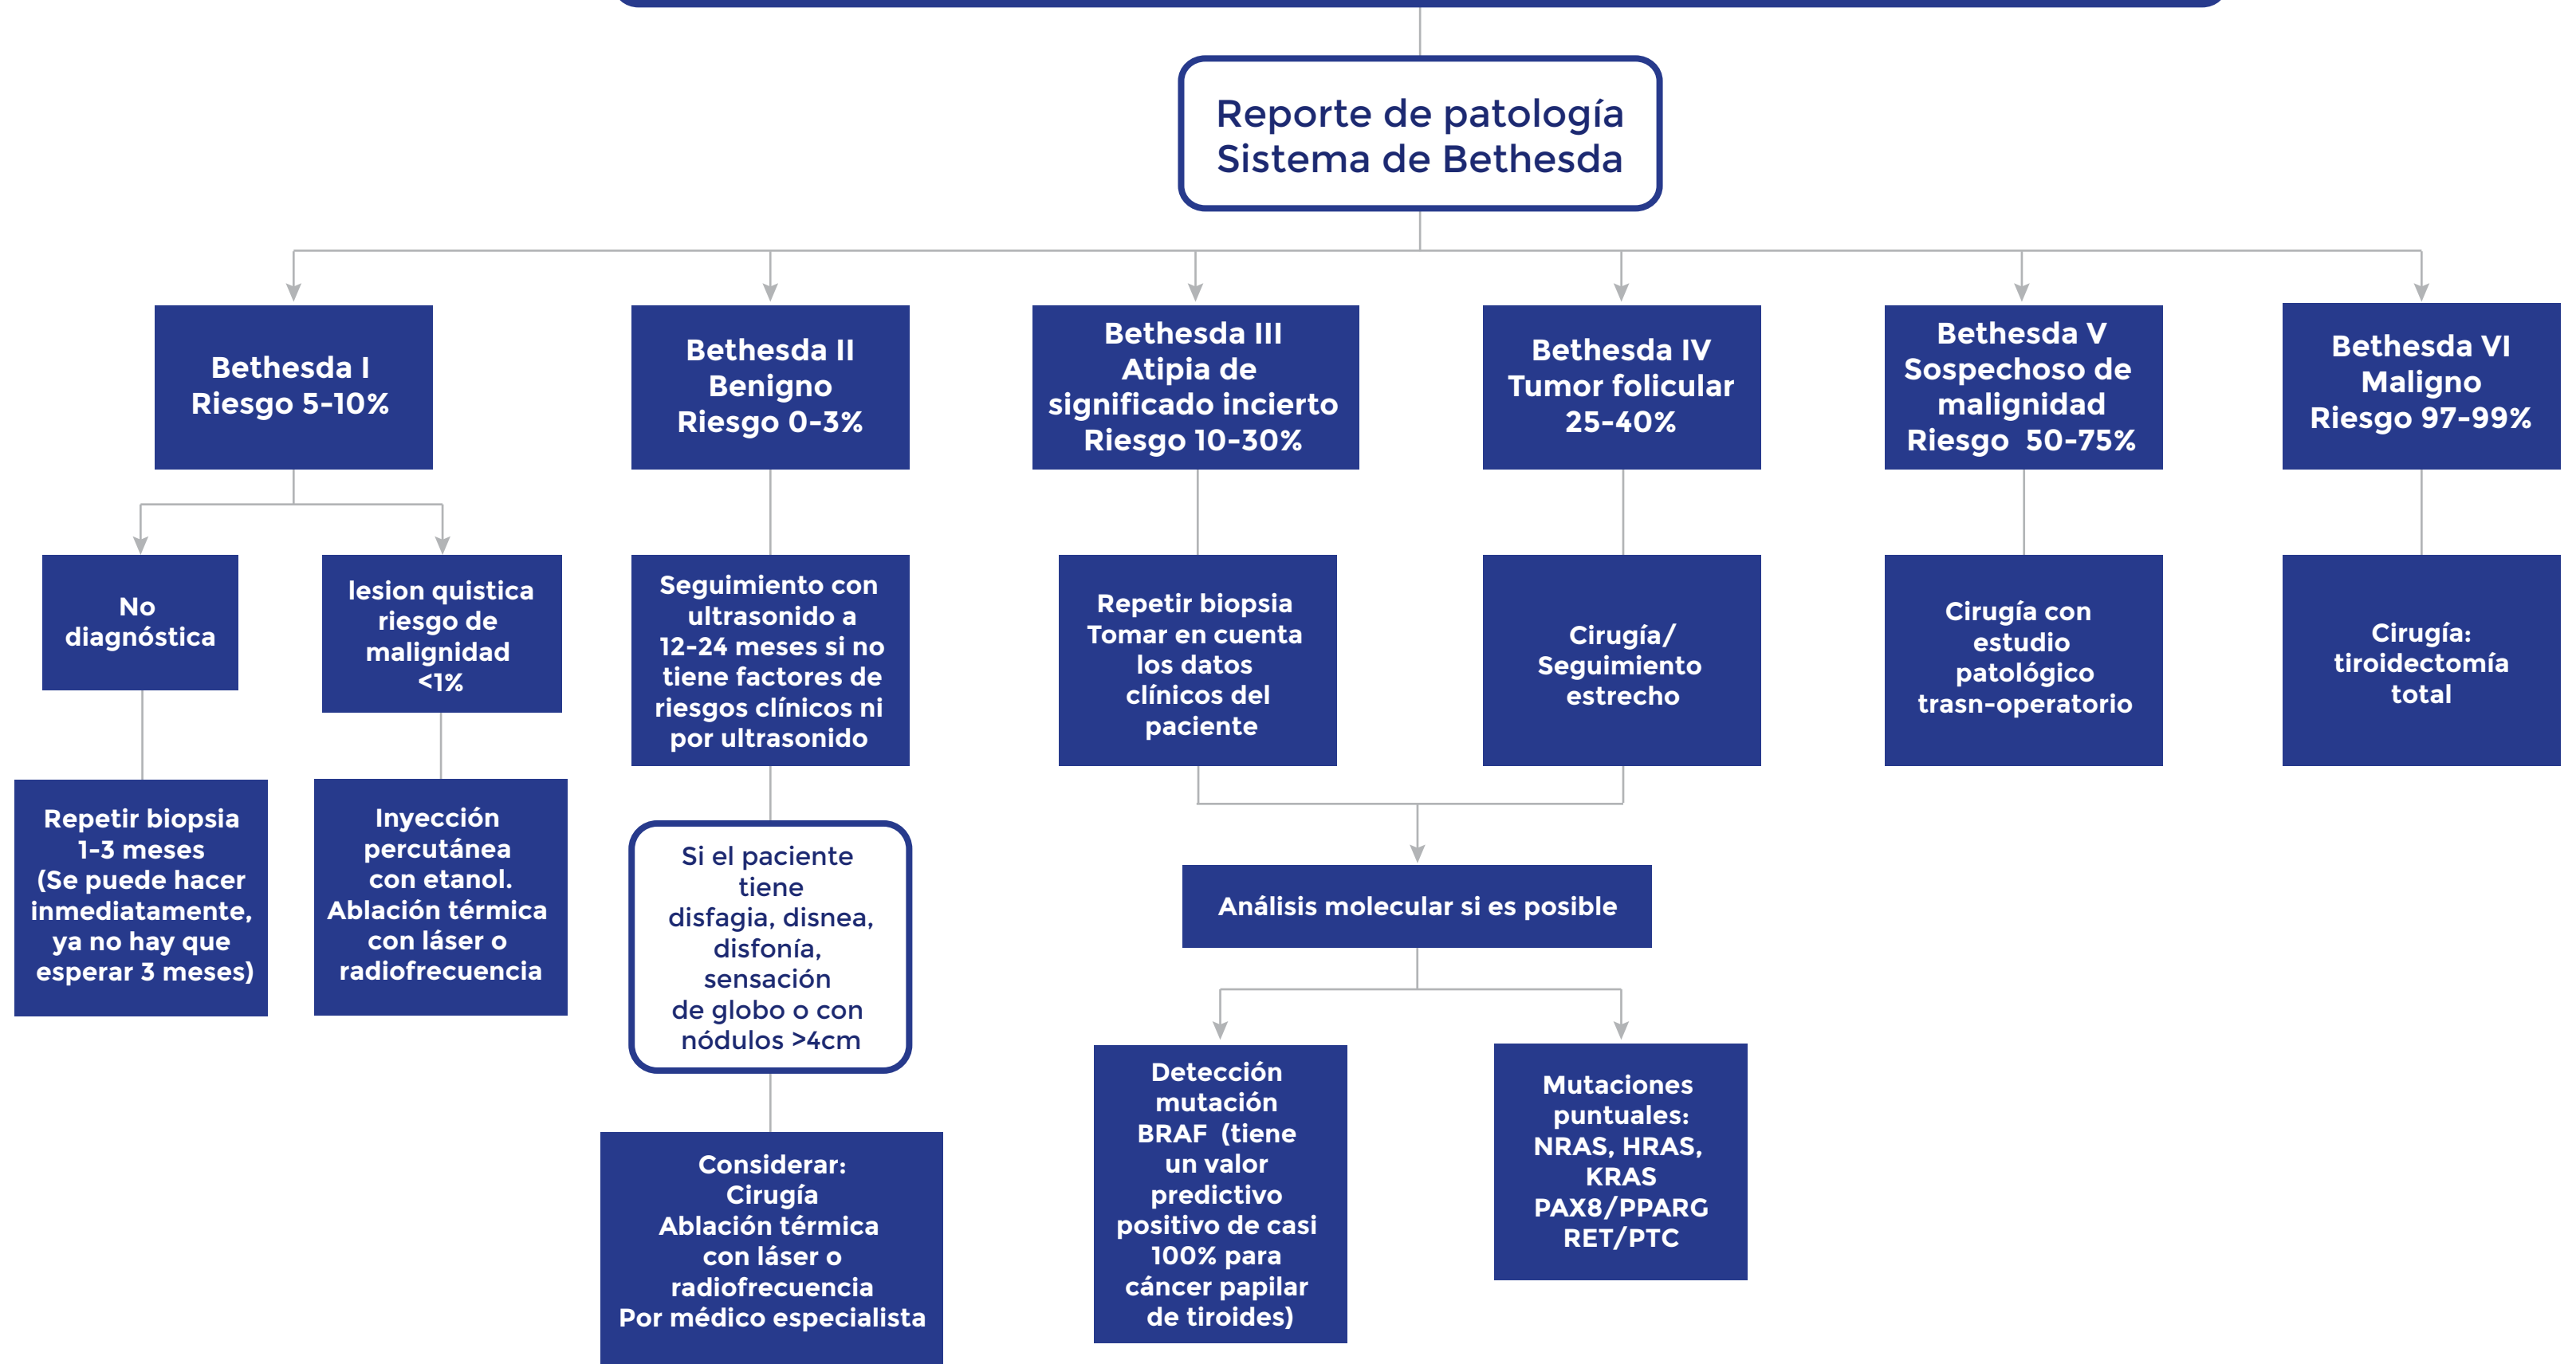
Reporte de patología
Sistema de Bethesda

Bethesda I
Riesgo 5-10%

No diagnóstica

Repetir biopsia 1-3 meses (Se puede hacer inmediatamente, ya no hay que esperar 3 meses)

lesion quistica riesgo de malignidad <1%

Inyección percutánea con etanol. Ablación térmica con láser o radiofrecuencia

Bethesda II
Benigno
Riesgo 0-3%

Seguimiento con ultrasonido a 12-24 meses si no tiene factores de riesgos clínicos ni por ultrasonido

Si el paciente tiene disfagia, disnea, disfonía, sensación de globo o con nódulos >4cm

Considerar:
Cirugía
Ablación térmica con láser o radiofrecuencia
Por médico especialista

Bethesda III
Atipia de significado incierto
Riesgo 10-30%

Repetir biopsia
Tomar en cuenta los datos clínicos del paciente

Bethesda IV
Tumor folicular
25-40%

Cirugía/ Seguimiento estrecho

Análisis molecular si es posible

Detección mutación BRAF (tiene un valor predictivo positivo de casi 100% para cáncer papilar de tiroides)

Mutaciones puntuales:
NRAS, HRAS, KRAS
PAX8/PPARG
RET/PTC

Bethesda V
Sospechoso de malignidad
Riesgo 50-75%

Cirugía con estudio patológico trasn-operatorio

Bethesda VI
Maligno
Riesgo 97-99%

Cirugía: tiroidectomía total